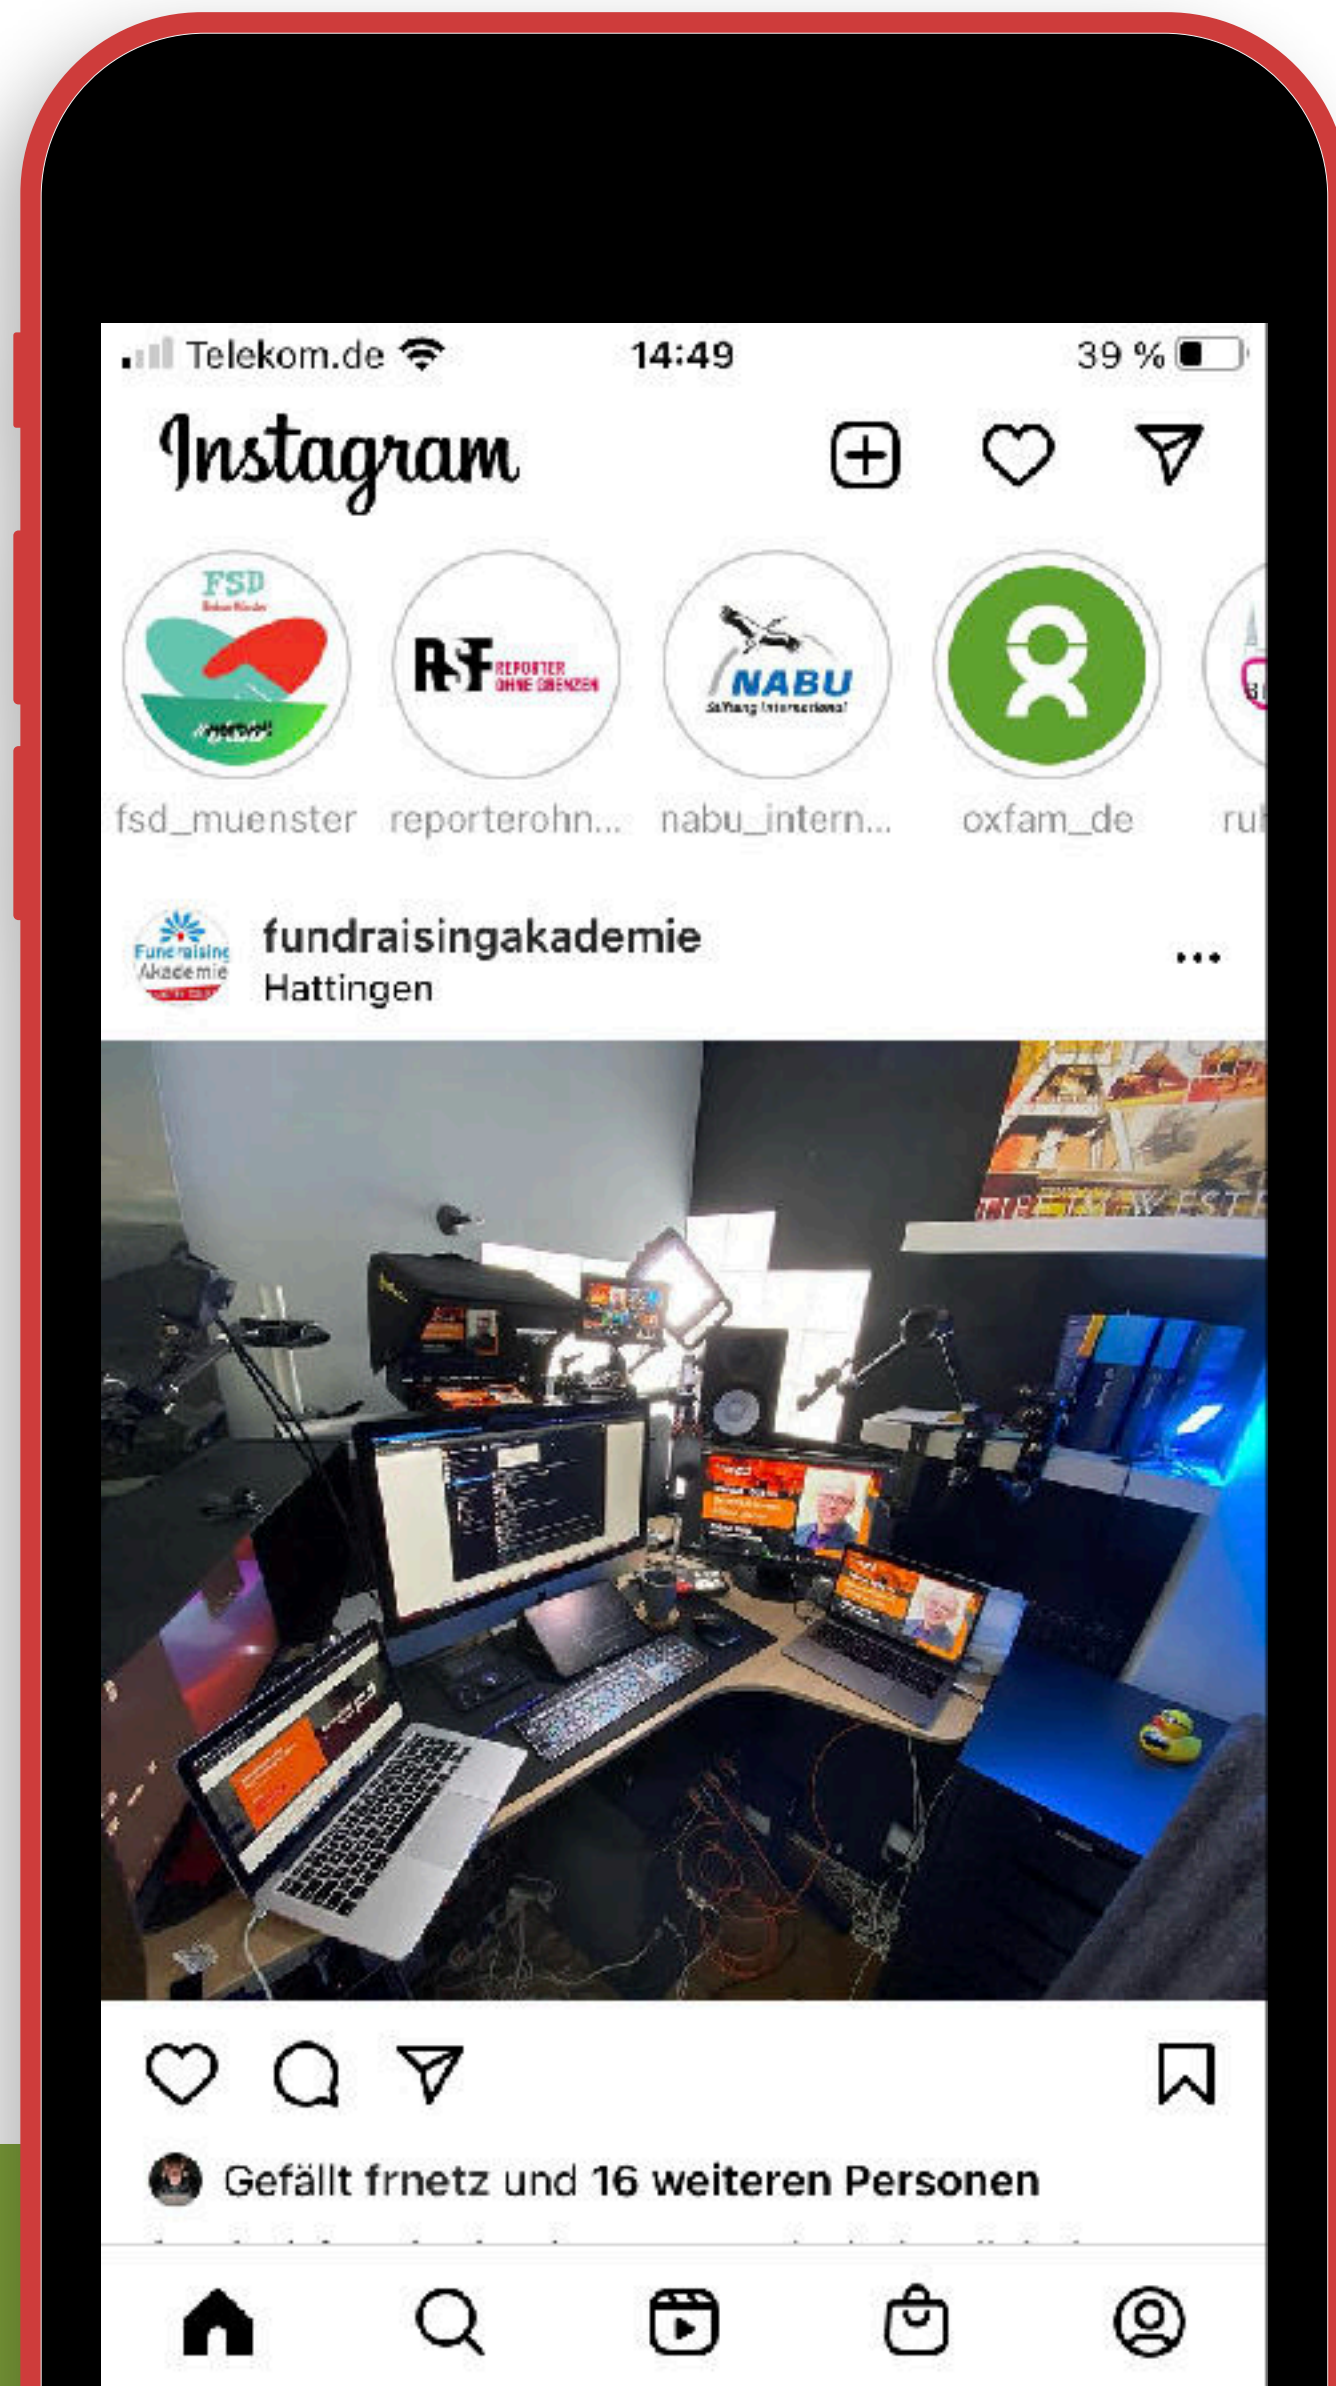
Telekom.de 14:49 39 %

Instagram

FSD

RSF REPORTER OHNE GRENZEN

NABU Stiftung International

fsd_muenster reporterohn... nabu_intern... oxfam_de ru

Fundraising Akademie

fundraisingakademie
Hattingen

Gefällt frnetz und 16 weiteren Personen